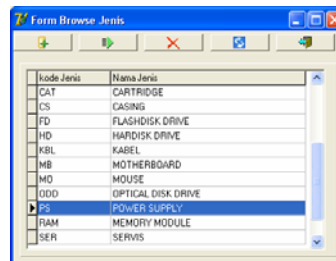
Form Browse Jenis

| kode Jenis | Nama Jenis |
|---|---|
| CAT | CARTRIDGE |
| CS | CASING |
| FD | FLASHDISK DRIVE |
| HD | HARDISK DRIVE |
| KBL | KABEL |
| MB | MOTHERBOARD |
| MO | MOUSE |
| ODD | OPTICAL DISK DRIVE |
| PS | POWER SUPPLY |
| RAM | MEMORY MODULE |
| SER | SERVIS |